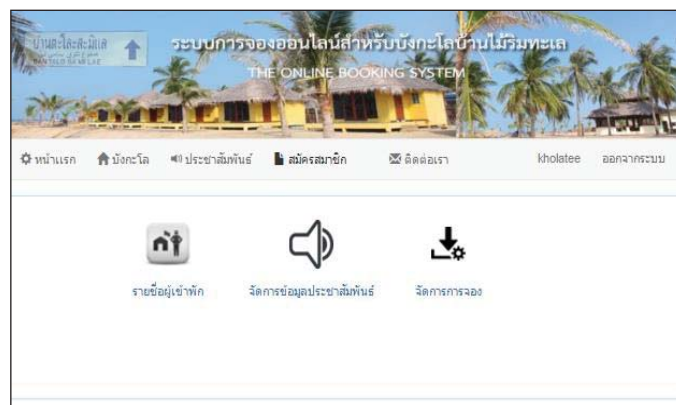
บ้านทะเลสะมิเล
BAN TALE SA MI LAE

ระบบการจองออนไลน์สำหรับบังกะโลบ้านไม้ริมทะเล
THE ONLINE BOOKING SYSTEM

หน้าแรก บังกะโล ประชาสัมพันธ์ สมัครสมาชิก ติดต่อเรา kholatee ออกจากระบบ

รายชื่อผู้เข้าพัก จัดการข้อมูลประชาสัมพันธ์ จัดการการจอง